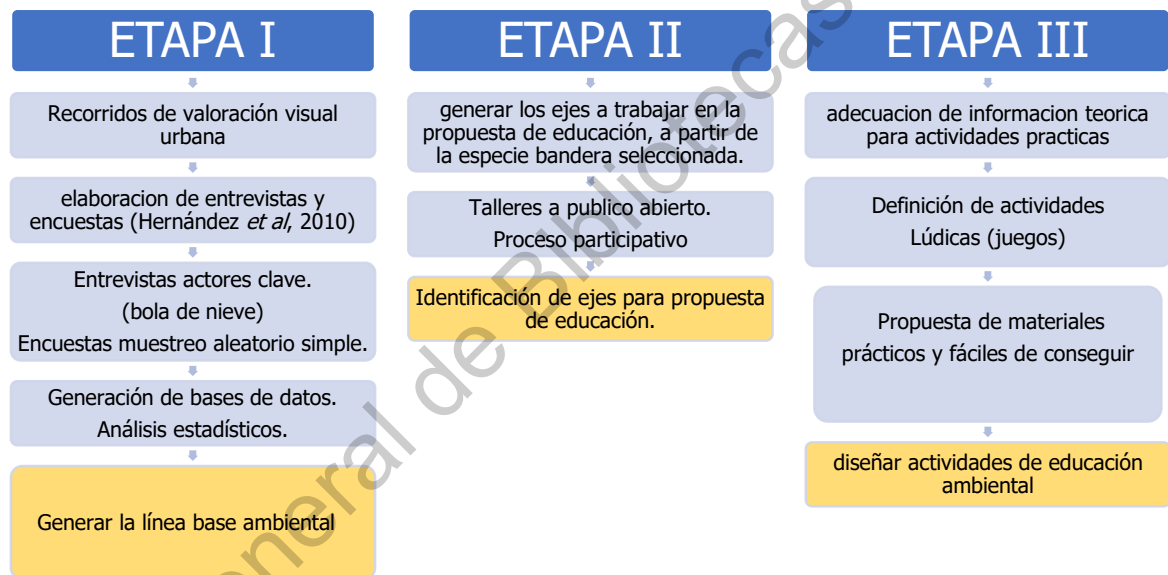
ETAPA I

Recorridos de valoración visual urbana

elaboracion de entrevistas y encuestas (Hernández *et al*, 2010)

Entrevistas actores clave.
(bola de nieve)
Encuestas muestreo aleatorio simple.

Generación de bases de datos.
Análisis estadísticos.

Generar la línea base ambiental

ETAPA II

generar los ejes a trabajar en la propuesta de educación, a partir de la especie bandera seleccionada.

Talleres a publico abierto.
Proceso participativo

Identificación de ejes para propuesta de educación.

ETAPA III

adecuacion de informacion teorica para actividades practicas

Definición de actividades
Lúdicas (juegos)

Propuesta de materiales prácticos y fáciles de conseguir

diseñar actividades de educación ambiental

General de Bibliotecas